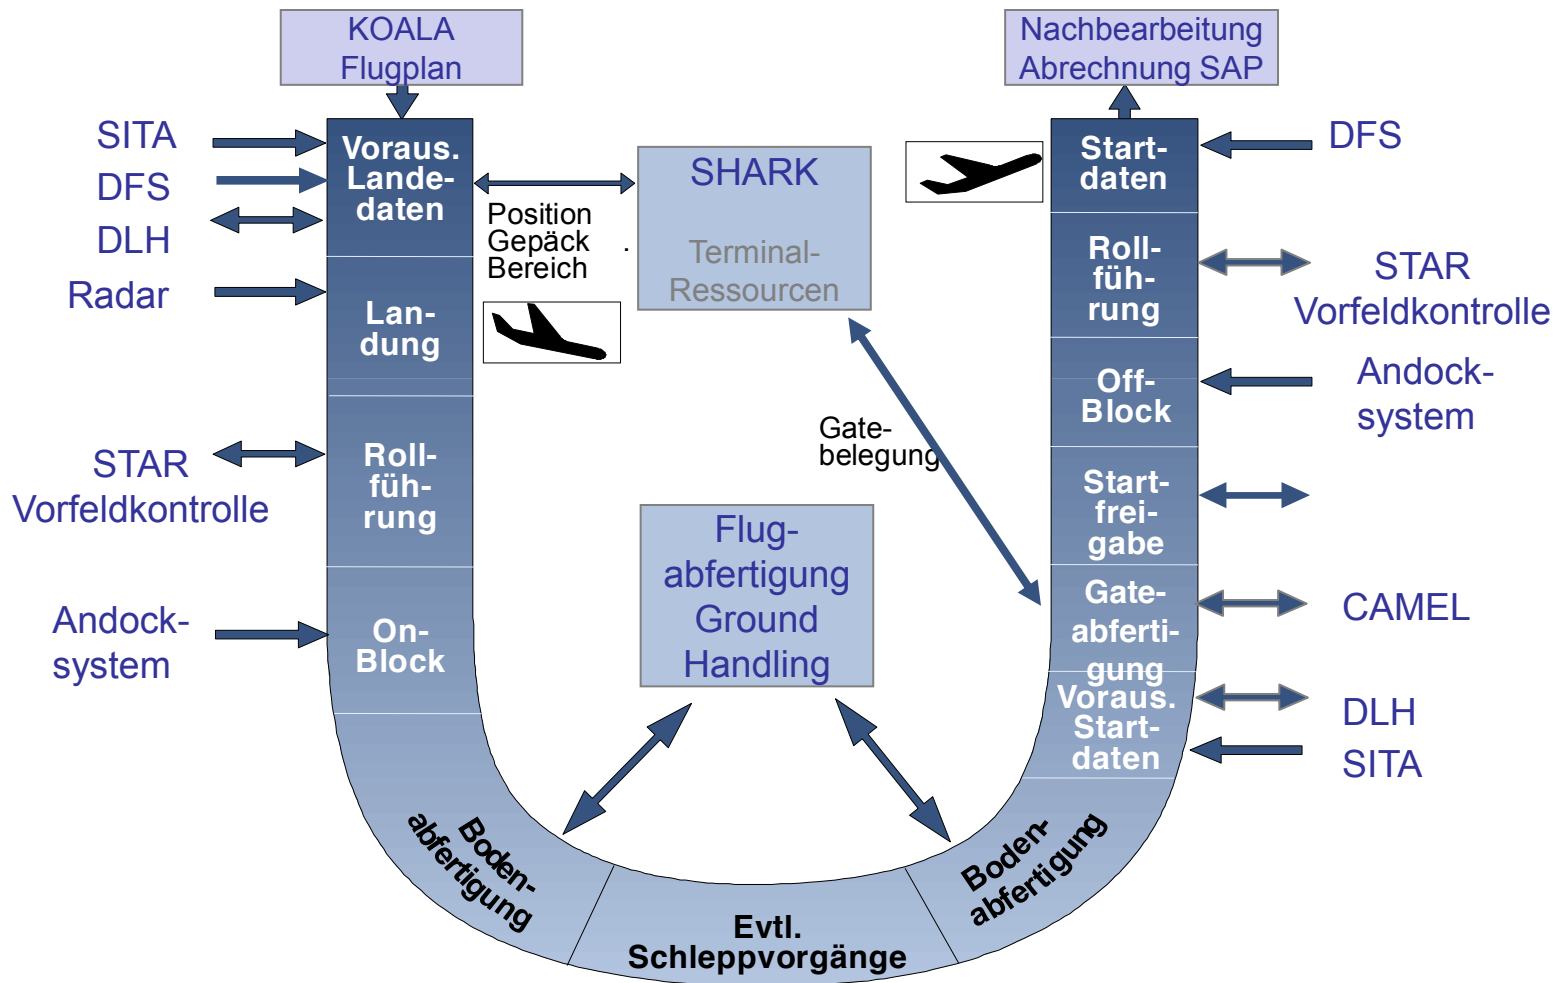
KOALA Flugplan

Nachbearbeitung Abrechnung SAP

SITA
DFS
DLH
Radar

Voraus. Landedaten

Landung

Rollführung

On-Block

STAR Vorfeldkontrolle

Andocksystem

Position Gepäck Bereich

SHARK

Terminal-Ressourcen

Gatebelegung

Flugabfertigung Ground Handling

Startdaten

Rollführung

Off-Block

Startfreigabe

Gateabfertigung

Voraus. Startdaten

DFS

STAR Vorfeldkontrolle

Andocksystem

CAMEL

DLH
SITA

Bodenabfertigung

Evtl. Schleppvorgänge

Bodenabfertigung